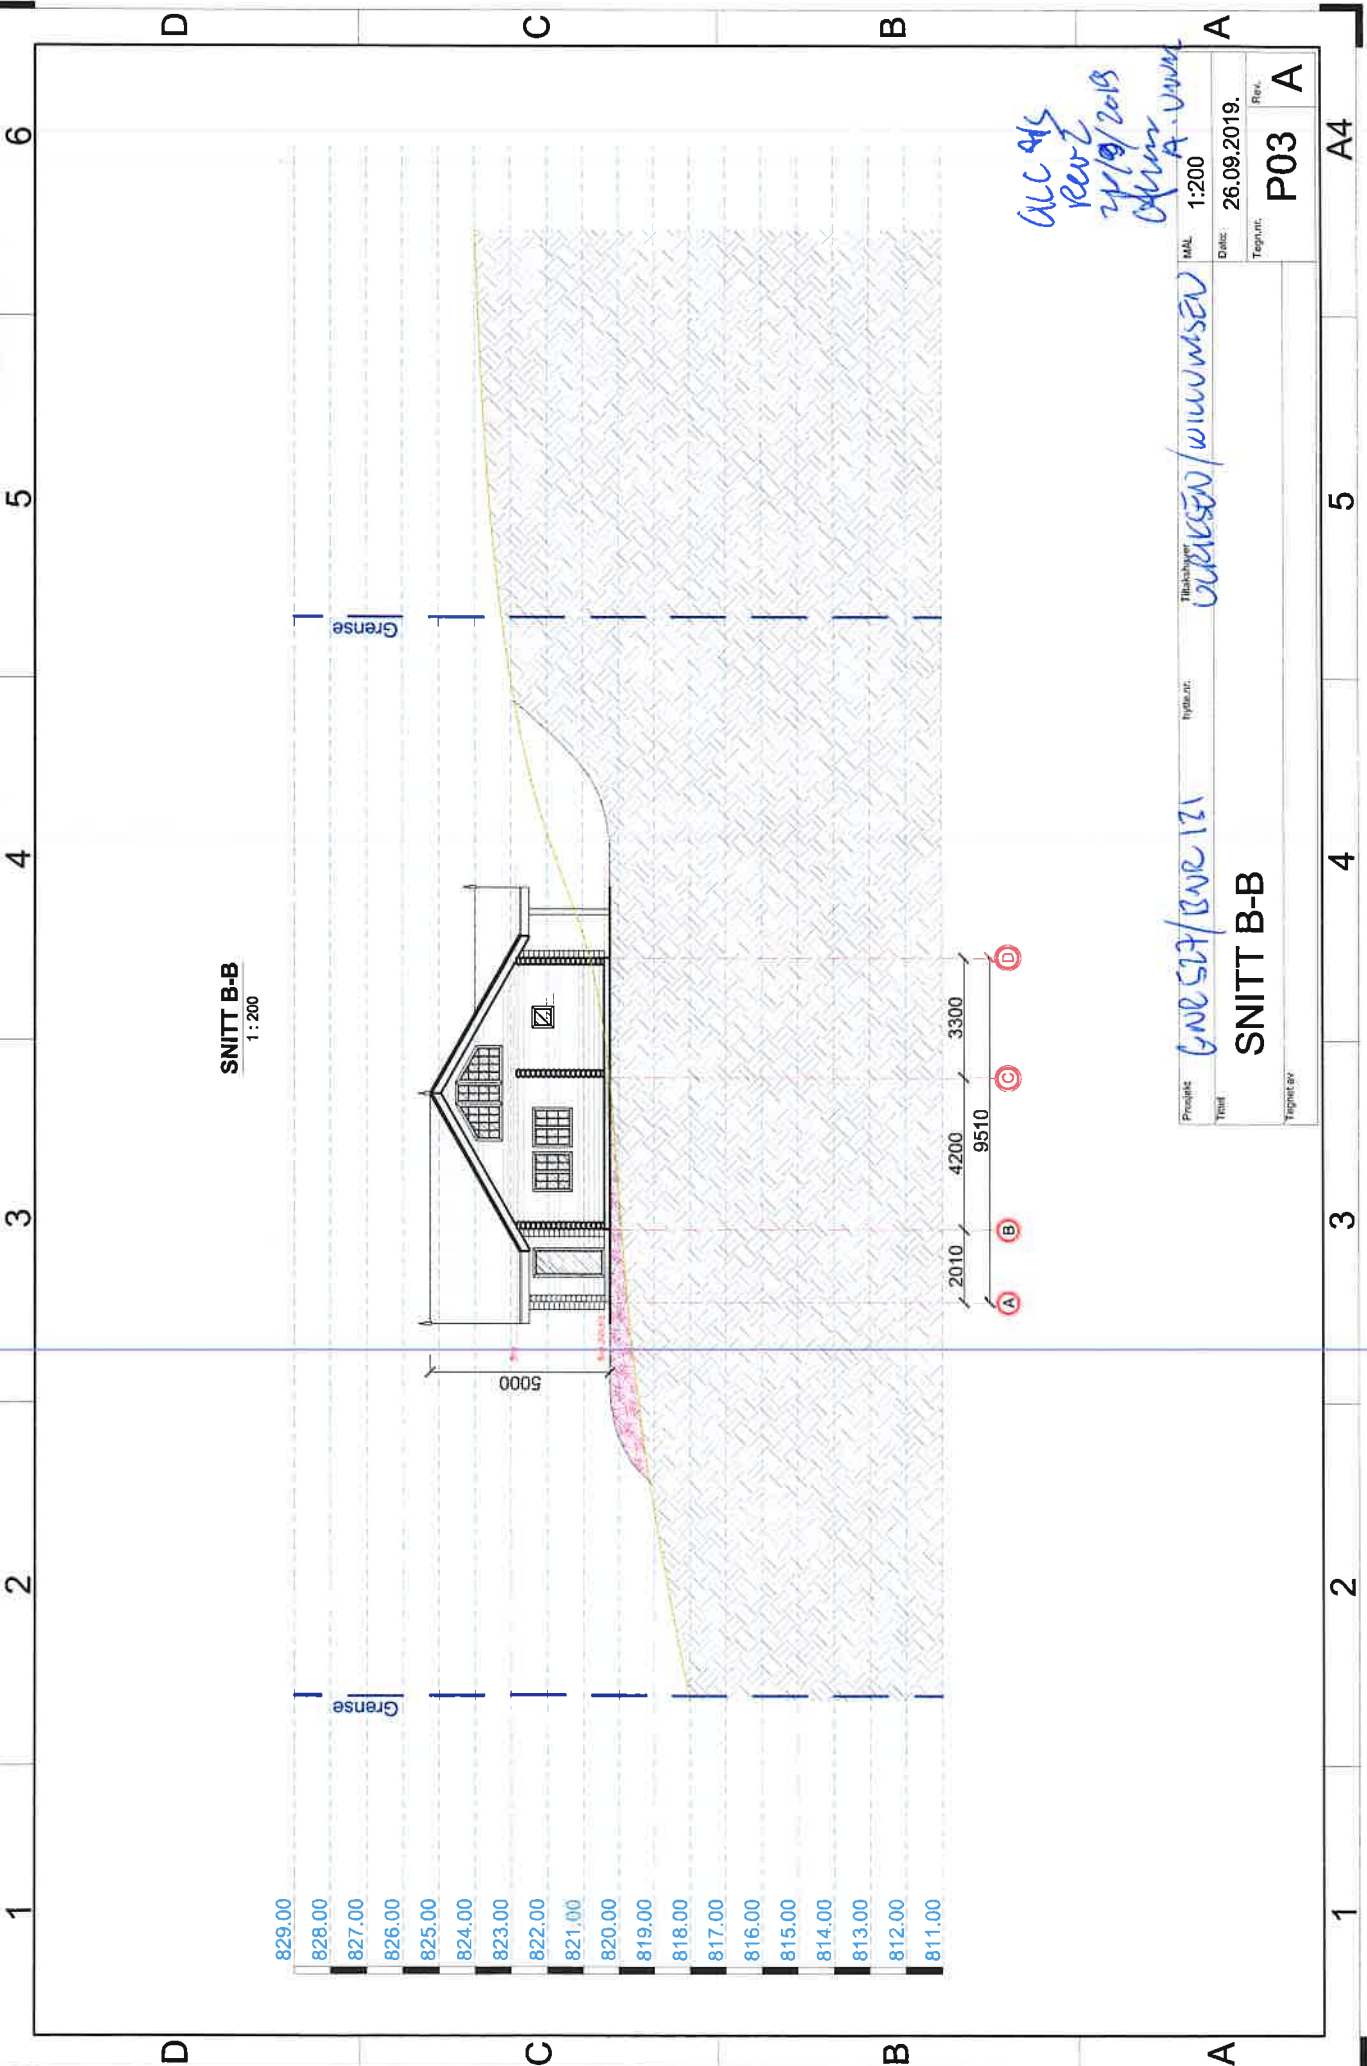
D C B A
6 5 4 3 2 1

SNITT B-B
1 : 200

Grense

Grense

5000

2010 4200 3300
9510

A B C D

829.00
828.00
827.00
826.00
825.00
824.00
823.00
822.00
821.00
820.00
819.00
818.00
817.00
816.00
815.00
814.00
813.00
812.00
811.00

ALC AS
Rev 2
27/9/2019
A. Vinn

Prosjekt GNR 527/BNR 121
Hytte.nr.
Tiltakshaver OLAUSEN/WILLUMSEN
MÅL 1:200
Tittel SNITT B-B
Dato: 26.09.2019.
Rev. A
Tegnet av
Tegn.nr. P03
A4

D C B A
1 2 3 4 5